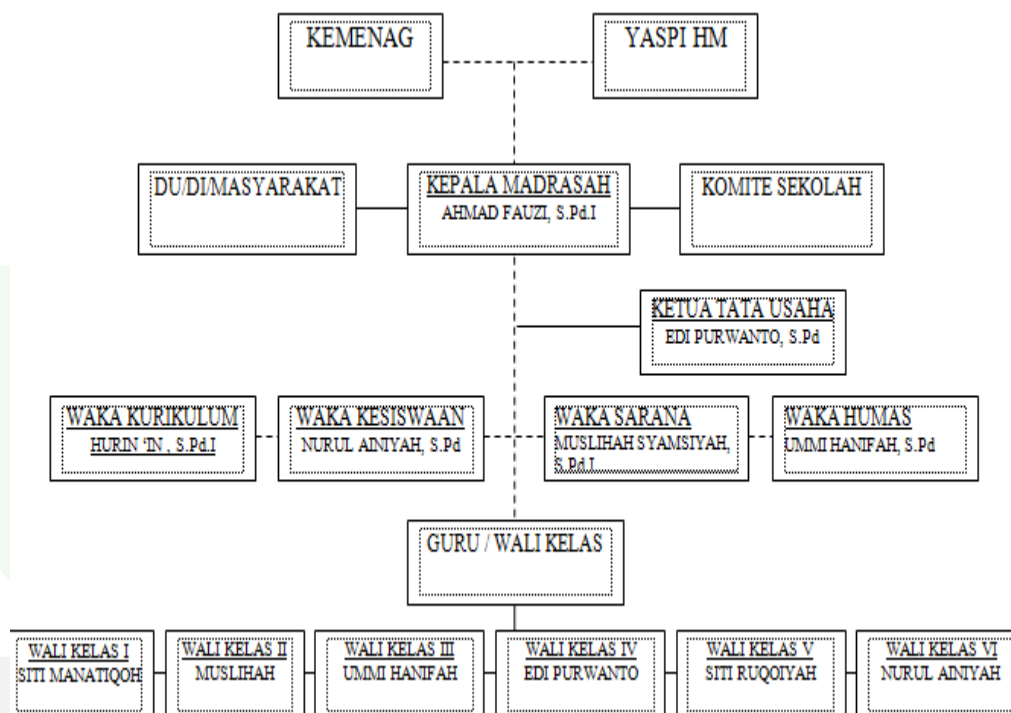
KEMENAG

YASPI HM

DU/DI/MASYARAKAT

KEPALA MADRASAH
AHMAD FAUZI, S.Pd.I

KOMITE SEKOLAH

KETUA TATA USAHA
EDI PURWANTO, S.Pd

WAKA KURIKULUM
HURIN 'IN , S.Pd.I

WAKA KESISWAAN
NURUL AINIYAH, S.Pd

WAKA SARANA
MUSLIHAH SYAMSIYAH, S.Pd.I

WAKA HUMAS
UMMI HANIFAH, S.Pd

GURU / WALI KELAS

WALI KELAS I
SITI MANATIQOH

WALI KELAS II
MUSLIHAH

WALI KELAS III
UMMI HANIFAH

WALI KELAS IV
EDI PURWANTO

WALI KELAS V
SITI RUQOIYAH

WALI KELAS VI
NURUL AINIYAH